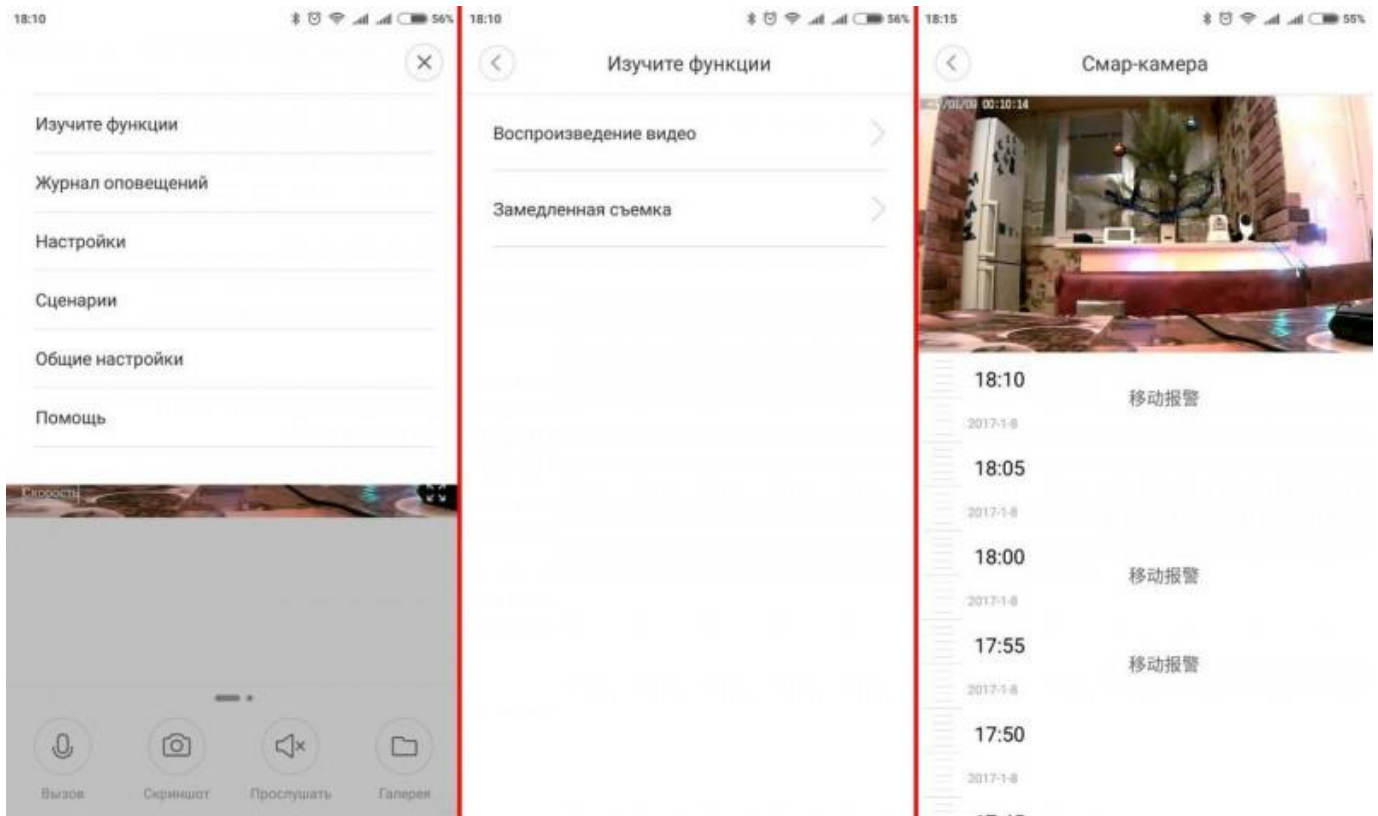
18:10 56%

Изучите функции

Журнал оповещений

Настройки

Сценарии

Общие настройки

Помощь

Скорость

Вызов Скриншот Прослушать Галерея

18:10 56%

Изучите функции

Воспроизведение видео

Замедленная съемка

18:15 55%

Смар-камера

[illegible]/01/09 00:10:14

18:10
2017-1-8
移动报警

18:05
2017-1-8

18:00
2017-1-8
移动报警

17:55
2017-1-8
移动报警

17:50
2017-1-8